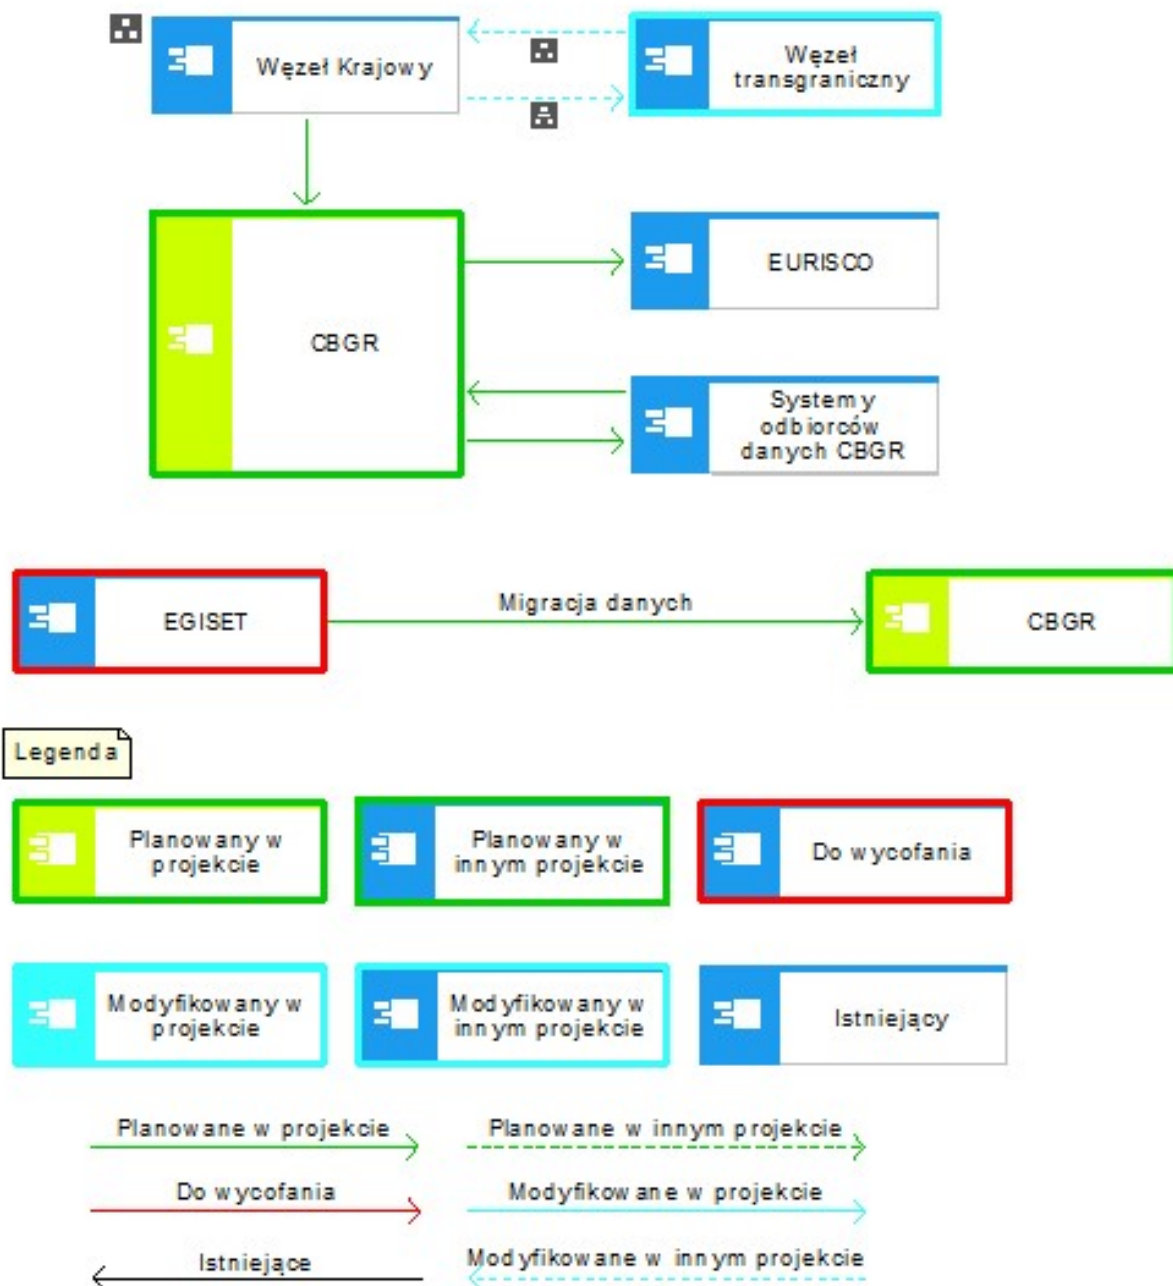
Węzeł Krajowy

Węzeł transgraniczny

CBGR

EURISCO

Systemy odbiorców danych CBGR

EGISET

Migracja danych

CBGR

Legenda

Planowany w projekcie

Planowany w innym projekcie

Do wycofania

Modyfikowany w projekcie

Modyfikowany w innym projekcie

Istniejący

Planowane w projekcie

Planowane w innym projekcie

Do wycofania

Modyfikowane w projekcie

Istniejące

Modyfikowane w innym projekcie